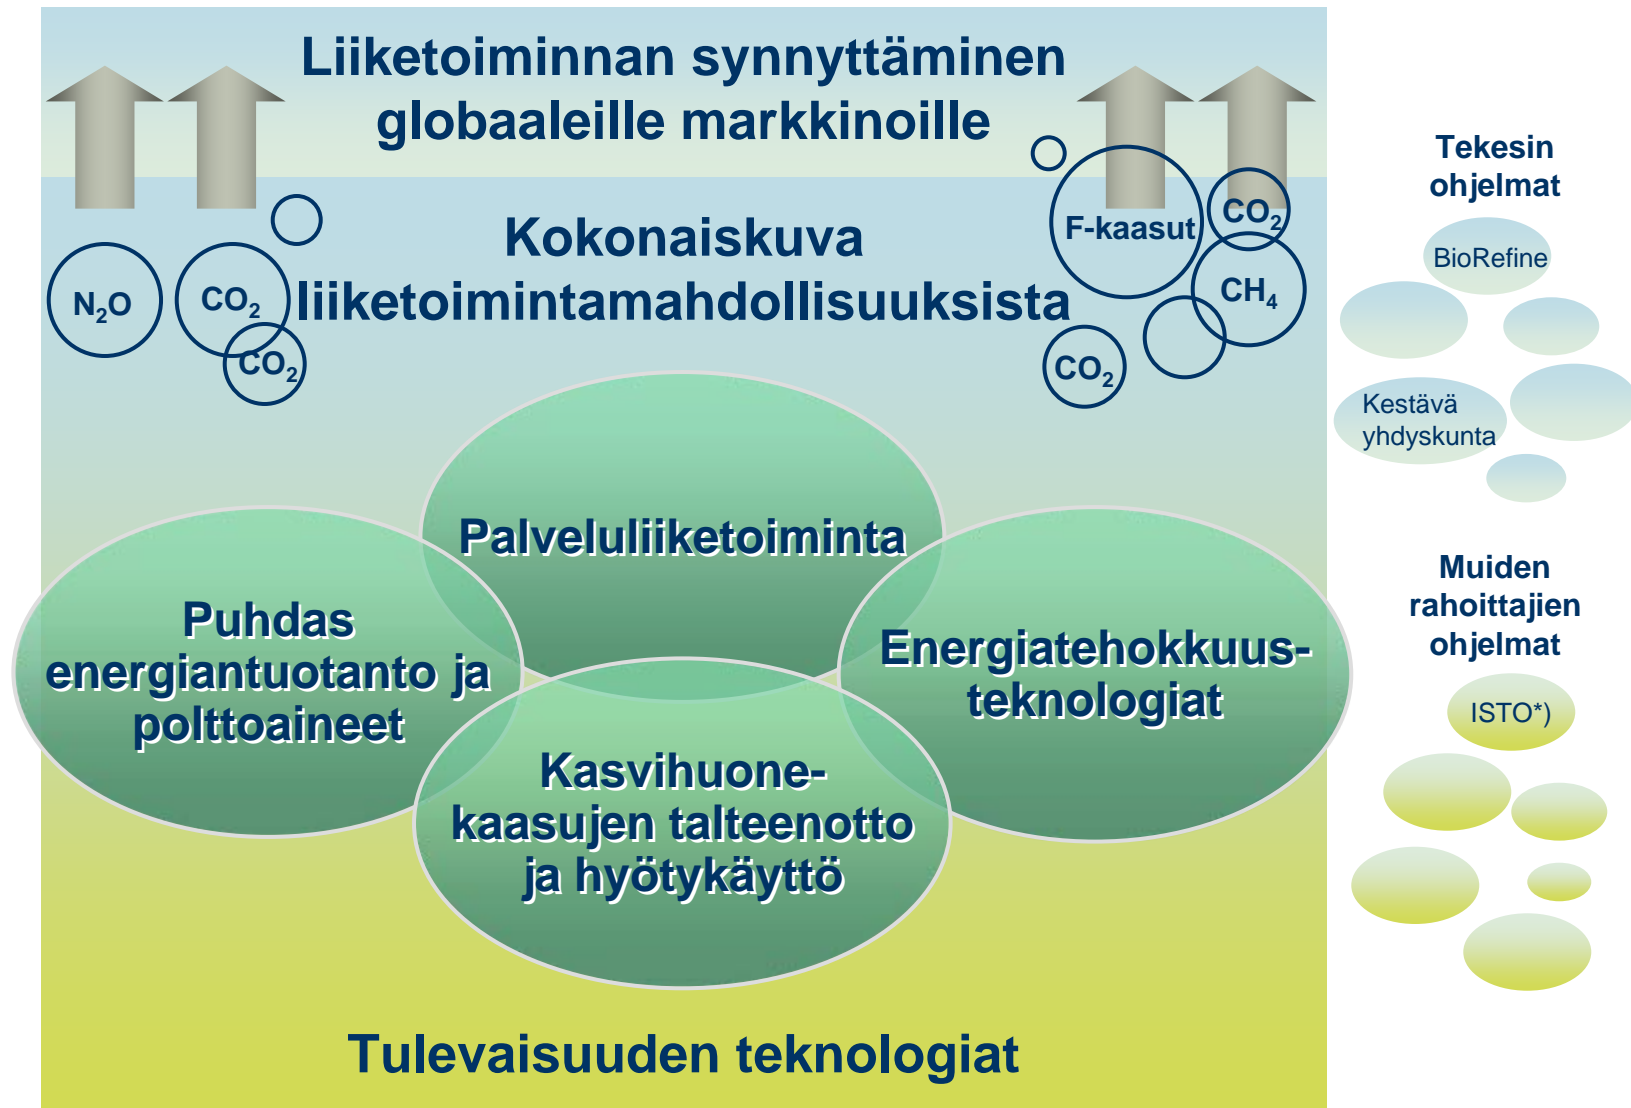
Liiketoiminnan synnyttäminen globaaleille markkinoille

Kokonaiskuva liiketoimintamahdollisuuksista

$N_2O$

$CO_2$

$CO_2$

F-kaasut

$CO_2$

$CH_4$

$CO_2$

Palveluliiketoiminta

Puhdas energiantuotanto ja polttoaineet

Energiatehokkuus-teknologiat

Kasvihuone-kaasujen talteenotto ja hyötykäyttö

Tulevaisuuden teknologiat

Tekesin ohjelmat

BioRefine

Kestävä yhdyskunta

Muiden rahoittajien ohjelmat

ISTO*)